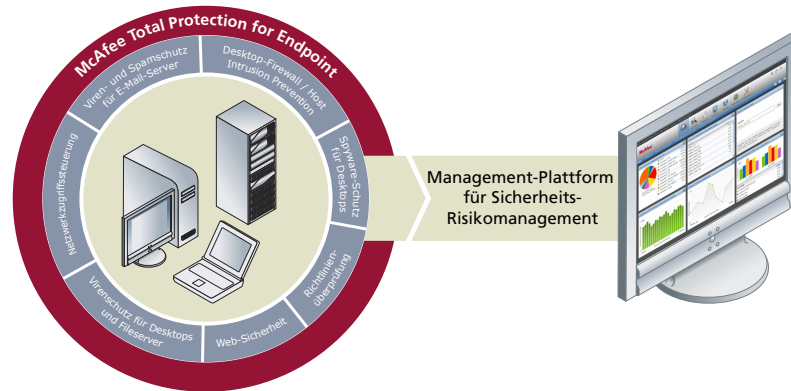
McAfee Total Protection for Endpoint

Viren- und Spamschutz für E-Mail-Server

Desktop-Firewall / Host Intrusion Prevention

Spyware-Schutz für Desktops

Richtlinienüberprüfung

Web-Sicherheit

Virenschutz für Desktops und Fileserver

Netzwerkzugriffssteuerung

Management-Plattform für Sicherheits-Risikomanagement

McAfee